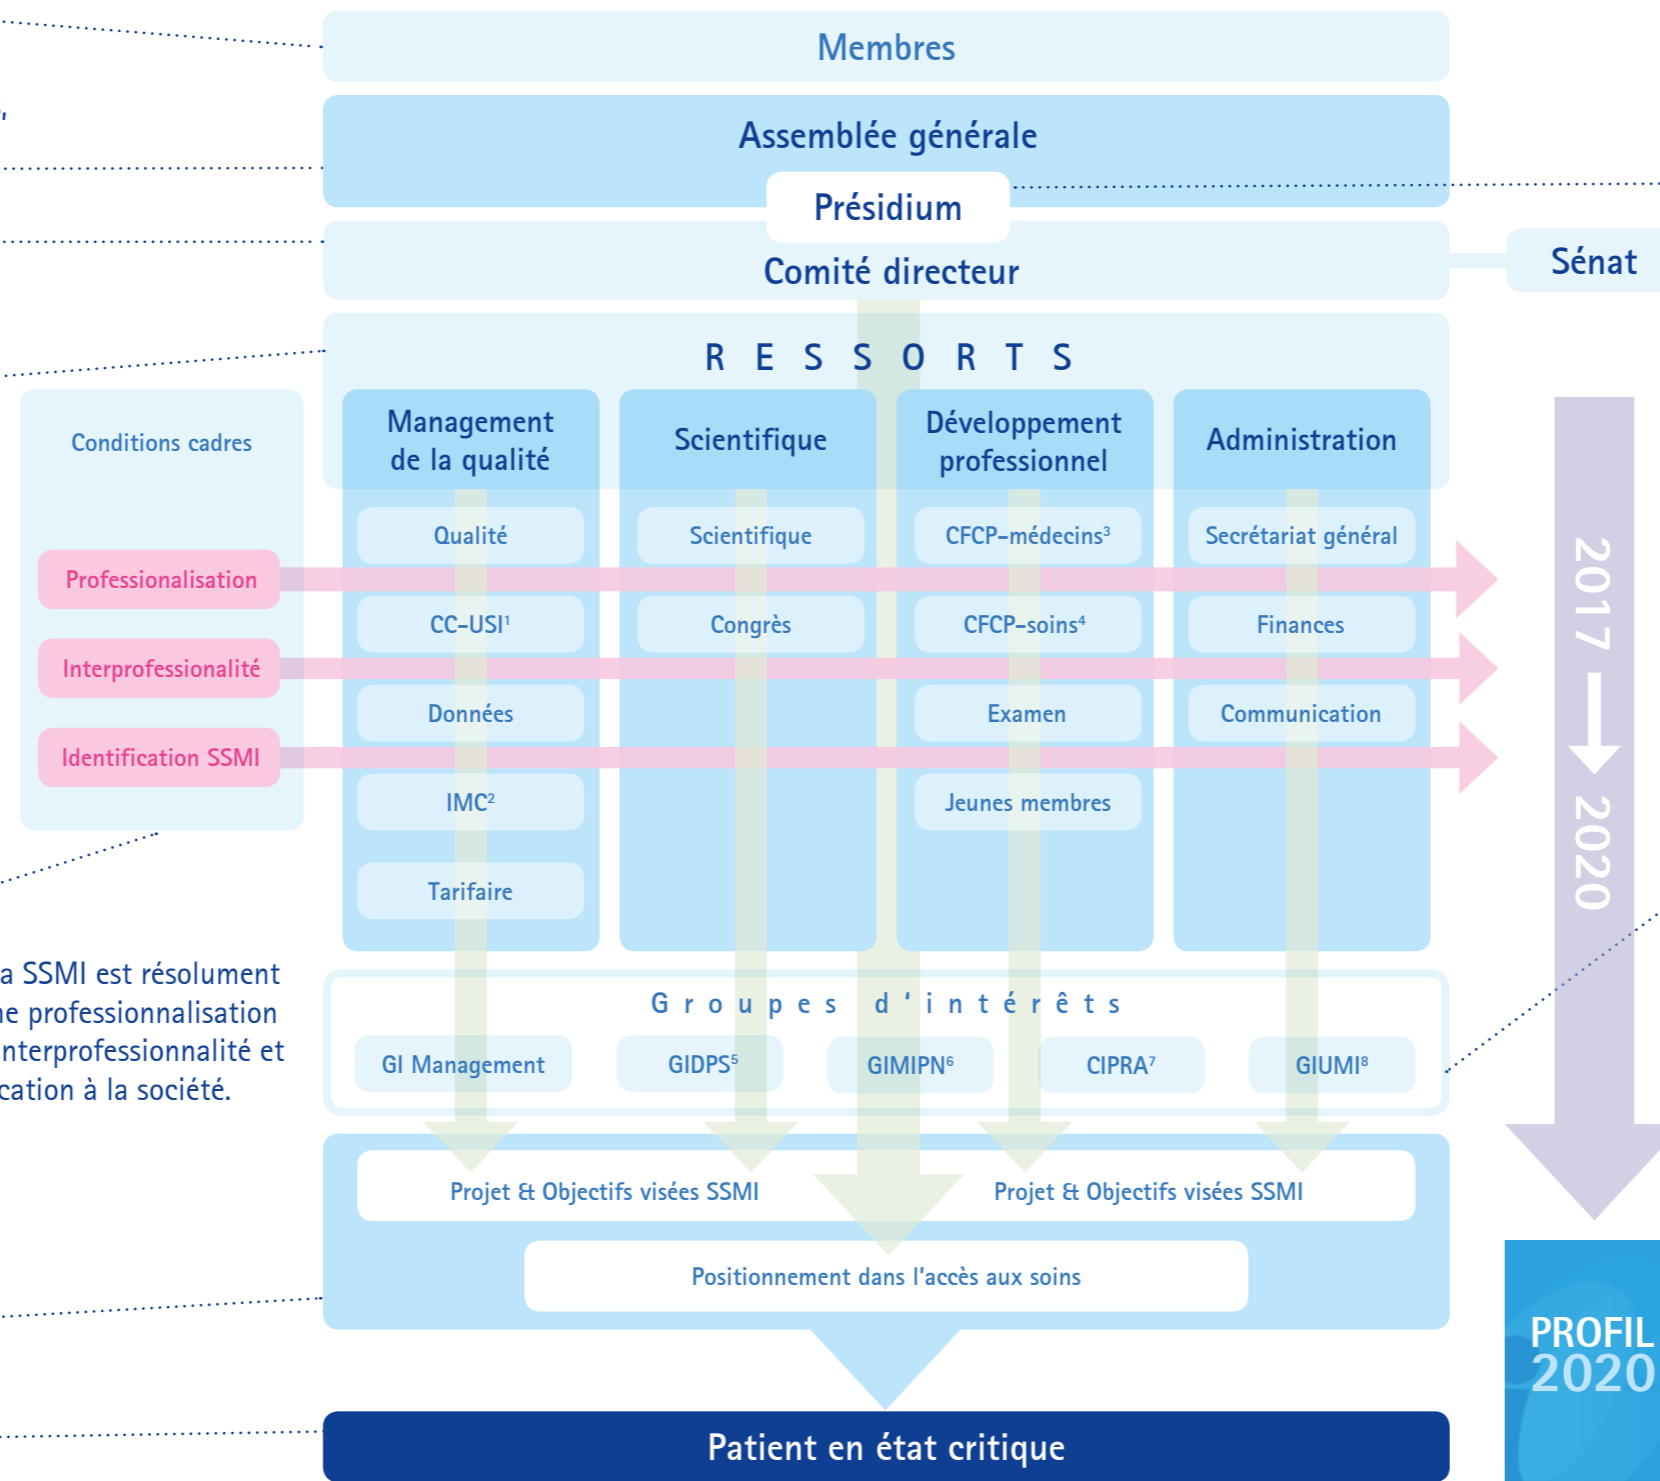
Membres

Assemblée générale

Présidium

Comité directeur

Sénat

R E S S O R T S

Conditions cadres

Professionalisation

Interprofessionalité

Identification SSMI

Management de la qualité

Qualité

CC-USI¹

Données

IMC²

Tarifaire

Scientifique

Scientifique

Congrès

Développement professionnel

CFCP-médecins³

CFCP-soins⁴

Examen

Jeunes membres

Administration

Secrétariat général

Finances

Communication

2017 → 2020

a SSMI est résolument ne professionnalisation nterprofessionnalité et cation à la société.

G r o u p e s d ' i n t é r ê t s

GI Management

GIDPS⁵

GIMIPN⁶

CIPRA⁷

GIUMI⁸

Projet & Objectifs visées SSMI

Projet & Objectifs visées SSMI

Positionnement dans l'accès aux soins

Patient en état critique

PROFIL 2020